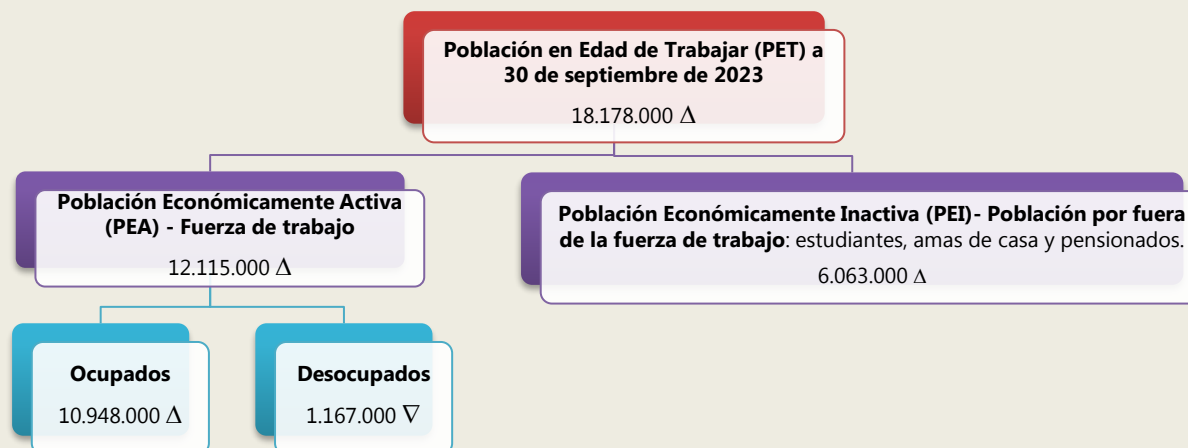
Población en Edad de Trabajar (PET) a 30 de septiembre de 2023

18.178.000 $\Delta$

Población Económicamente Activa (PEA) - Fuerza de trabajo

12.115.000 $\Delta$

Población Económicamente Inactiva (PEI)- Población por fuera de la fuerza de trabajo: estudiantes, amas de casa y pensionados.

6.063.000 $\Delta$

Ocupados

10.948.000 $\Delta$

Desocupados

1.167.000 $\nabla$